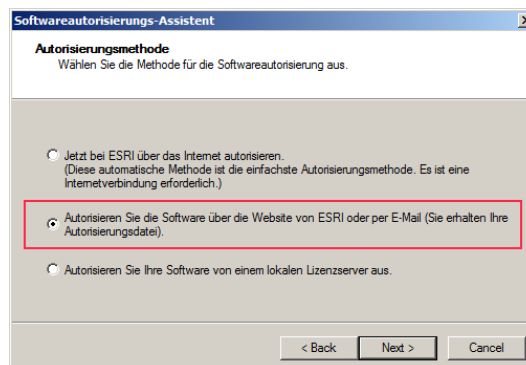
Softwareautorisierungs-Assistent

Autorisierungsmethode
Wählen Sie die Methode für die Softwareautorisierung aus.

Jetzt bei ESRI über das Internet autorisieren.
(Diese automatische Methode ist die einfachste Autorisierungsmethode. Es ist eine Internetverbindung erforderlich.)

Autorisieren Sie die Software über die Website von ESRI oder per E-Mail (Sie erhalten Ihre Autorisierungsdatei).

Autorisieren Sie Ihre Software von einem lokalen Lizenzserver aus.

< Back | Next > | Cancel